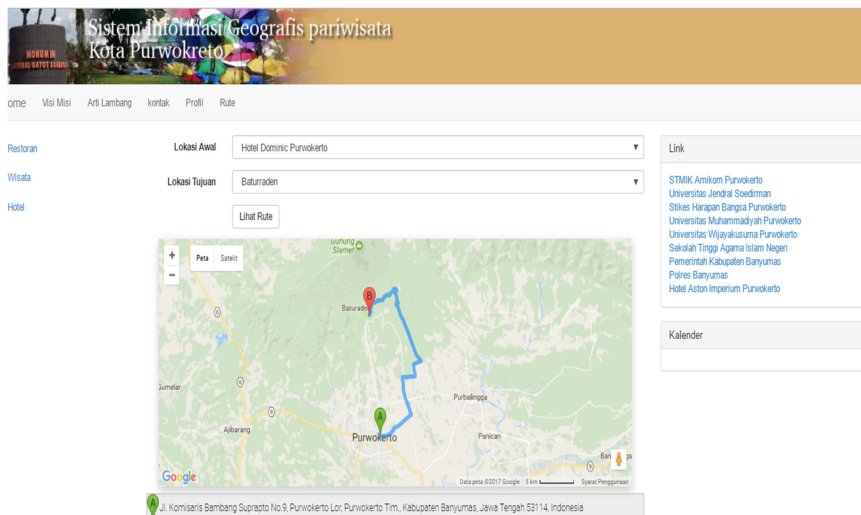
MONUMEN
Sistem Informasi Geografis pariwisata
Kota Purwokerto

ome Visi Misi Arti Lambang kontak Profil Rute

Restoran
Wisata
Hotel

Lokasi Awal Hotel Dominic Purwokerto
Lokasi Tujuan Baturraden
Lihat Rute

Peta Satelit
+
−
Gunung Slamet
B
Baturaden
Gumelar
Purbalingga
A
Ajibarang
Purwokerto
Panican
Google
Data peta ©2017 Google 5 km Syarat Penggunaan

A Jl. Komisaris Bambang Suprapto No.9, Purwokerto Lor, Purwokerto Tim., Kabupaten Banyumas, Jawa Tengah 53114, Indonesia

Link
STMIK Amikom Purwokerto
Universitas Jendral Soedirman
Stikes Harapan Bangsa Purwokerto
Universitas Muhammadiyah Purwokerto
Universitas Wijayakusuma Purwokerto
Sekolah Tinggi Agama Islam Negeri
Pemerintah Kabupaten Banyumas
Polres Banyumas
Hotel Aston Imperium Purwokerto

Kalender